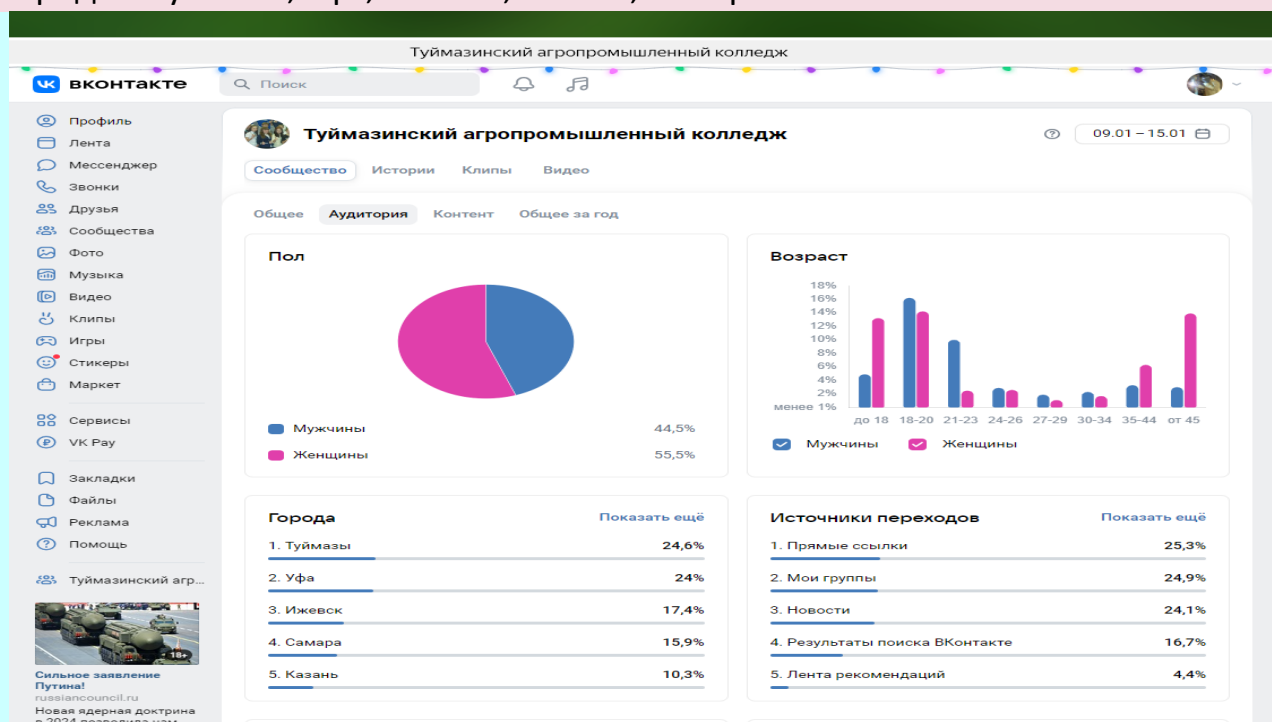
Туймазинский агропромышленный колледж

вконтакте
Поиск

Профиль
Лента
Мессенджер
Звонки
Друзья
Сообщества
Фото
Музыка
Видео
Клипы
Игры
Стикеры
Маркет

Сервисы
VK Pay

Закладки
Файлы
Реклама
Помощь

Туймазинский агр...

18+
Сильное заявление Путина!
russiancouncil.ru
Новая ядерная доктрина в 2024 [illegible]

Туймазинский агропромышленный колледж
09.01 – 15.01

Сообщество Истории Клипы Видео

Общее Аудитория Контент Общее за год

Пол

Мужчины 44,5%
Женщины 55,5%

Возраст

18%
16%
14%
12%
10%
8%
6%
4%
2%
менее 1%

до 18 18-20 21-23 24-26 27-29 30-34 35-44 от 45

Мужчины Женщины

Города Показать ещё
1. Туймазы 24,6%
2. Уфа 24%
3. Ижевск 17,4%
4. Самара 15,9%
5. Казань 10,3%

Источники переходов Показать ещё
1. Прямые ссылки 25,3%
2. Мои группы 24,9%
3. Новости 24,1%
4. Результаты поиска ВКонтакте 16,7%
5. Лента рекомендаций 4,4%